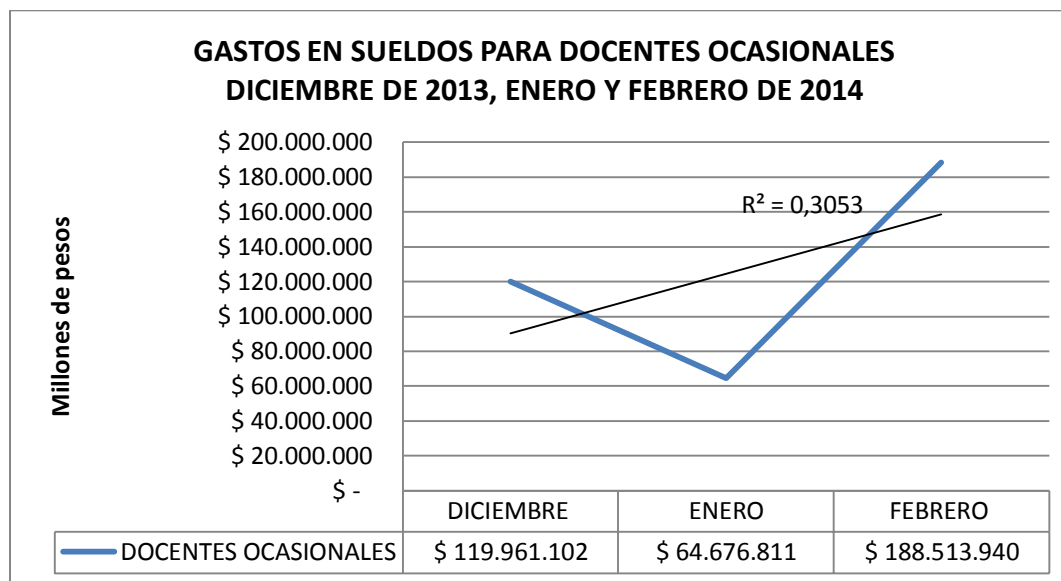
GASTOS EN SUELDOS PARA DOCENTES OCASIONALES DICIEMBRE DE 2013, ENERO Y FEBRERO DE 2014

Millones de pesos

\$ 200.000.000
\$ 180.000.000
\$ 160.000.000
\$ 140.000.000
\$ 120.000.000
\$ 100.000.000
\$ 80.000.000
\$ 60.000.000
\$ 40.000.000
\$ 20.000.000
\$ -

$R^2 = 0,3053$

| | DICIEMBRE | ENERO | FEBRERO |
|---|---|---|---|
| DOCENTES OCASIONALES | \$ 119.961.102 | \$ 64.676.811 | \$ 188.513.940 |